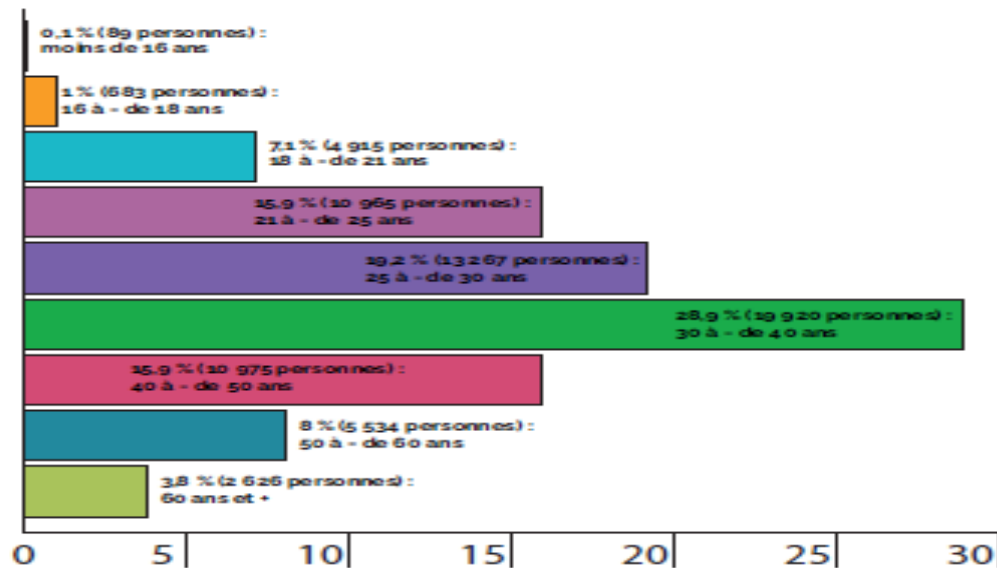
0,1 % (89 personnes) : moins de 16 ans

1 % (683 personnes) : 16 à - de 18 ans

7,1 % (4 915 personnes) : 18 à - de 21 ans

15,9 % (10 965 personnes) : 21 à - de 25 ans

19,2 % (13 267 personnes) : 25 à - de 30 ans

28,9 % (19 920 personnes) : 30 à - de 40 ans

15,9 % (10 975 personnes) : 40 à - de 50 ans

8 % (5 534 personnes) : 50 à - de 60 ans

3,8 % (2 626 personnes) : 60 ans et +

0 5 10 15 20 25 30